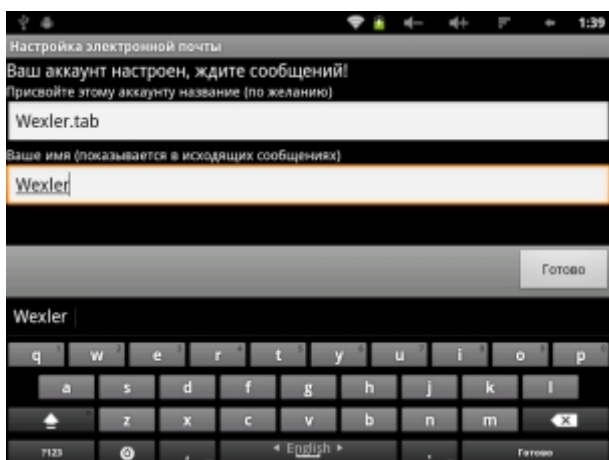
1:39

Настройка электронной почты

Ваш аккаунт настроен, ждите сообщений!

Присвойте этому аккаунту название (по желанию)

Wexler.tab

Ваше имя (показывается в исходящих сообщениях)

Wexler

Готово

Wexler

q w e r t y u i o p

a s d f g h j k l

z x c v b n m

?123 English Готово